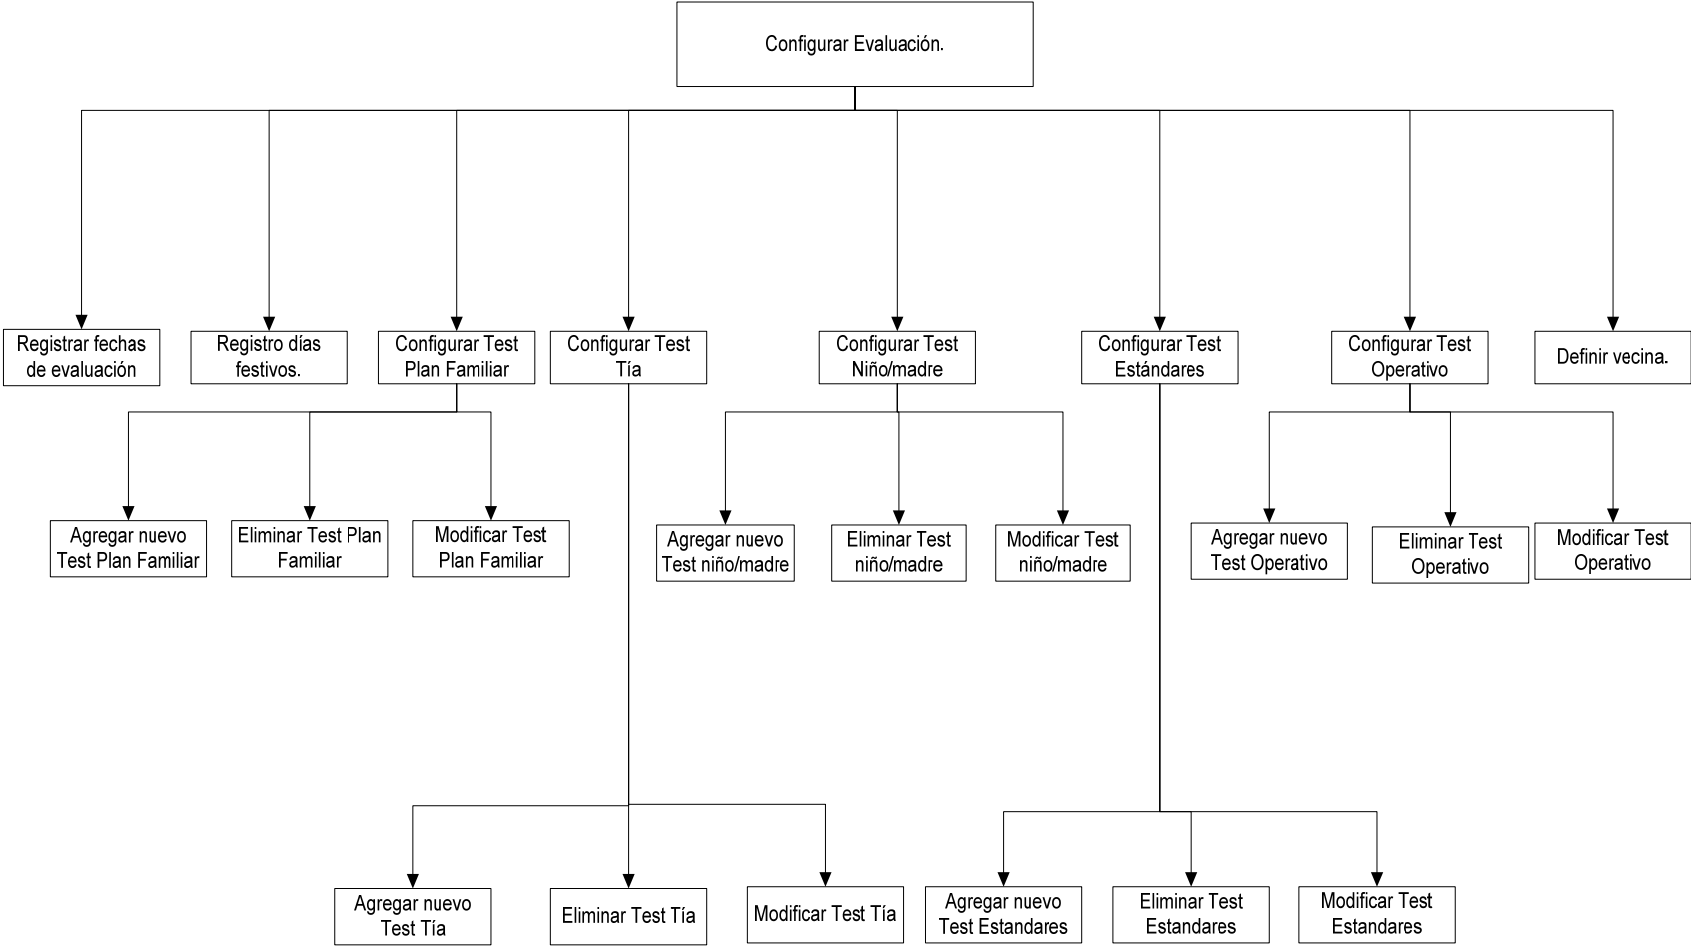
Configurar Evaluación.

Registrar fechas de evaluación

Registro días festivos.

Configurar Test Plan Familiar

Configurar Test Tía

Configurar Test Niño/madre

Configurar Test Estándares

Configurar Test Operativo

Definir vecina.

Agregar nuevo Test Plan Familiar

Eliminar Test Plan Familiar

Modificar Test Plan Familiar

Agregar nuevo Test niño/madre

Eliminar Test niño/madre

Modificar Test niño/madre

Agregar nuevo Test Operativo

Eliminar Test Operativo

Modificar Test Operativo

Agregar nuevo Test Tía

Eliminar Test Tía

Modificar Test Tía

Agregar nuevo Test Estandares

Eliminar Test Estandares

Modificar Test Estandares